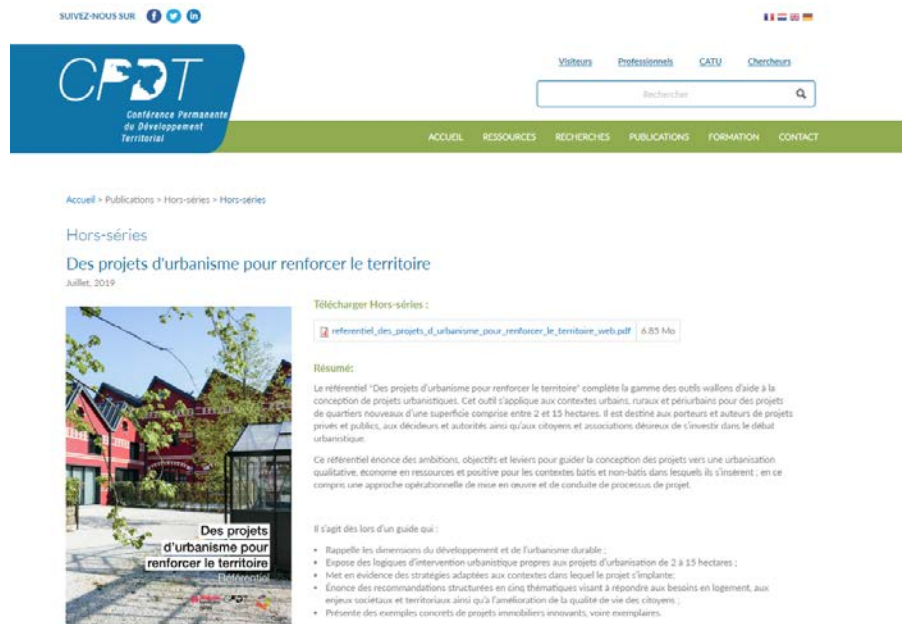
SUIVEZ-NOUS SUR

CPDT
Conférence Permanente du Développement Territorial

Visiteurs Professionnels CATU Chercheurs

Rechercher

ACCUEIL RESSOURCES RECHERCHES PUBLICATIONS FORMATION CONTACT

Accueil > Publications > Hors-séries > Hors-séries

Hors-séries

Des projets d'urbanisme pour renforcer le territoire

Juillet, 2019

Télécharger Hors-séries :

referentiel_des_projets_d_urbanisme_pour_renforcer_le_territoire_web.pdf 6.85 Mo

Résumé:

Le référentiel "Des projets d'urbanisme pour renforcer le territoire" complète la gamme des outils wallons d'aide à la conception de projets urbanistiques. Cet outil s'applique aux contextes urbains, ruraux et périurbains pour des projets de quartiers nouveaux d'une superficie comprise entre 2 et 15 hectares. Il est destiné aux porteurs et auteurs de projets privés et publics, aux décideurs et autorités ainsi qu'aux citoyens et associations désireux de s'investir dans le débat urbanistique.

Ce référentiel énonce des ambitions, objectifs et leviers pour guider la conception des projets vers une urbanisation qualitative, économe en ressources et positive pour les contextes bâtis et non-bâtis dans lesquels ils s'insèrent ; en ce compris une approche opérationnelle de mise en œuvre et de conduite de processus de projet.

Il s'agit dès lors d'un guide qui :

- Rappelle les dimensions du développement et de l'urbanisme durable ;
- Expose des logiques d'intervention urbanistique propres aux projets d'urbanisation de 2 à 15 hectares ;
- Met en évidence des stratégies adaptées aux contextes dans lequel le projet s'implante;
- Énonce des recommandations structurées en cinq thématiques visant à répondre aux besoins en logement, aux enjeux sociétaux et territoriaux ainsi qu'à l'amélioration de la qualité de vie des citoyens ;
- Présente des exemples concrets de projets immobiliers innovants, voire exemplaires.

Des projets d'urbanisme pour renforcer le territoire
Référentiel
CPDT